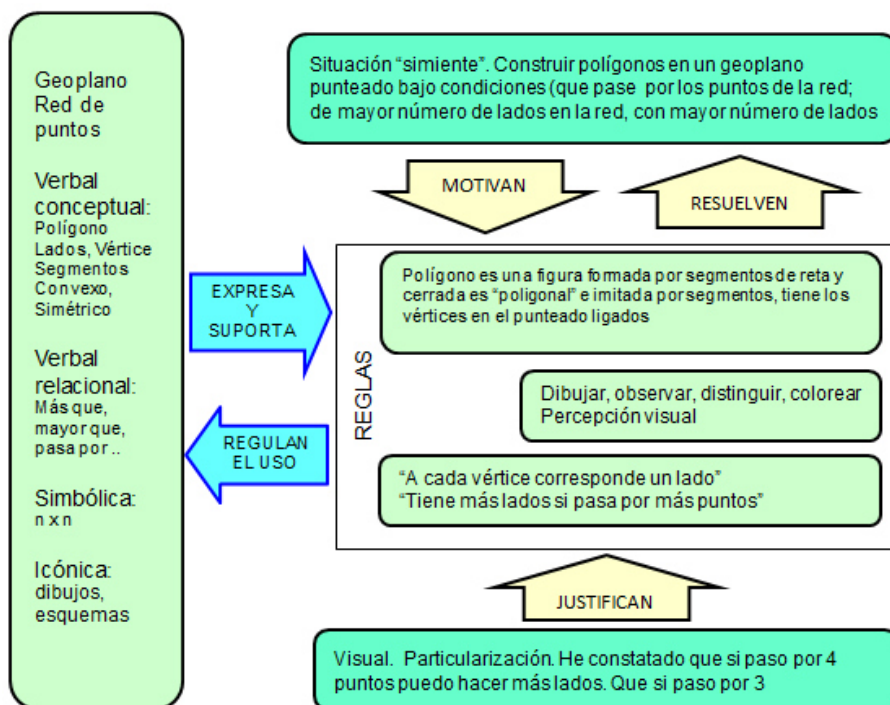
Geoplano
Red de puntos

Verbal conceptual:
Polígono
Lados, Vértice
Segmentos
Convexo,
Simétrico

Verbal relacional:
Más que,
mayor que,
pasa por ..

Simbólica:
n x n

Icónica:
dibujos,
esquemas

Situación "simiente". Construir polígonos en un geoplano punteado bajo condiciones (que pase por los puntos de la red; de mayor número de lados en la red, con mayor número de lados

MOTIVAN

RESUELVEN

EXPRESA Y SUPORTA

REGULAN EL USO

REGLAS

Polígono es una figura formada por segmentos de reta y cerrada es "poligonal" e imitada por segmentos, tiene los vértices en el punteado ligados

Dibujar, observar, distinguir, colorear
Percepción visual

"A cada vértice corresponde un lado"
"Tiene más lados si pasa por más puntos"

JUSTIFICAN

Visual. Particularización. He constatado que si paso por 4 puntos puedo hacer más lados. Que si paso por 3